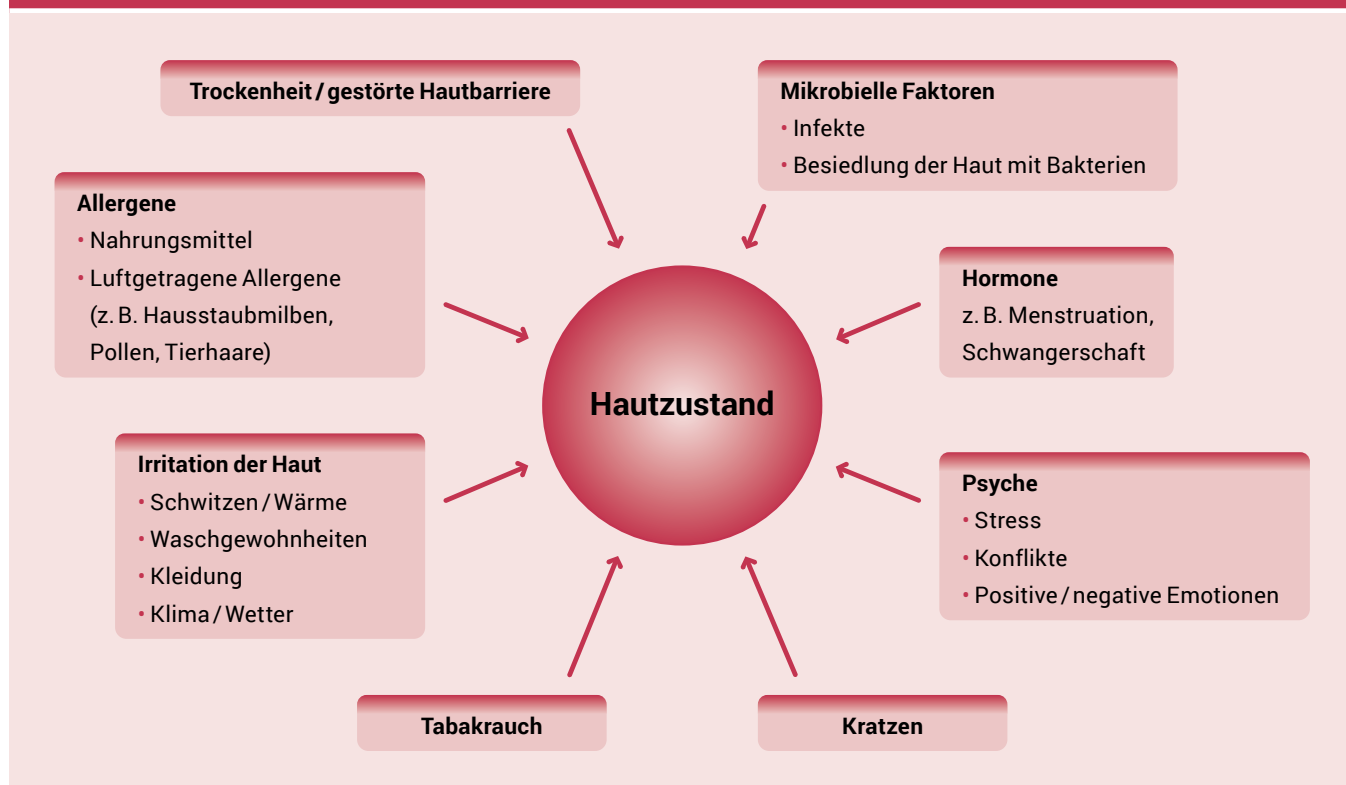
Trockenheit / gestörte Hautbarriere

Mikrobielle Faktoren
• Infekte
• Besiedlung der Haut mit Bakterien

Allergene
• Nahrungsmittel
• Luftgetragene Allergene (z. B. Hausstaubmilben, Pollen, Tierhaare)

Hormone
z. B. Menstruation, Schwangerschaft

Hautzustand

Irritation der Haut
• Schwitzen / Wärme
• Waschgewohnheiten
• Kleidung
• Klima / Wetter

Psyche
• Stress
• Konflikte
• Positive / negative Emotionen

Tabakrauch

Kratzen